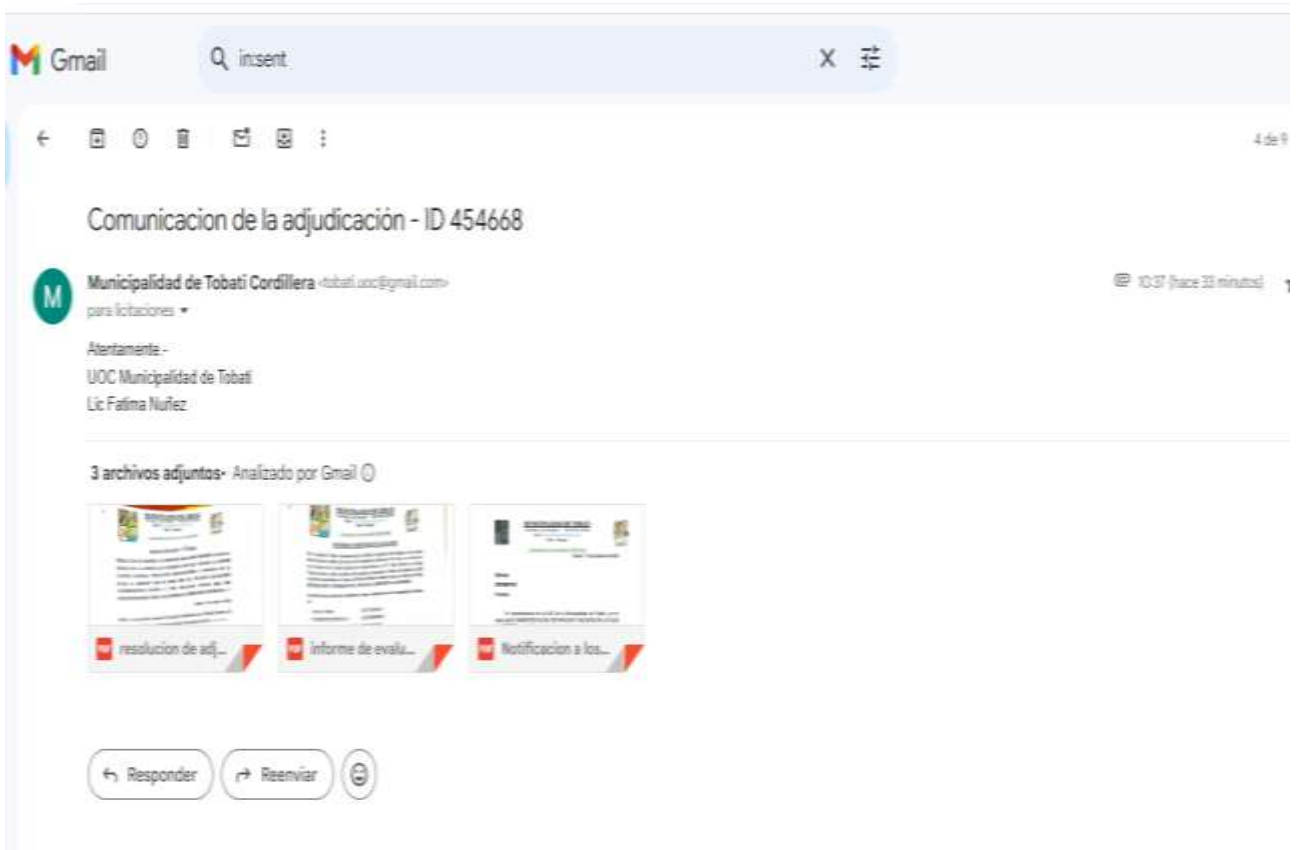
Gmail

in:sent

4 de 9

Comunicacion de la adjudicación - ID 454668

Municipalidad de Tobati Cordillera <tobati.uoc@gmail.com>
para licitaciones

10:37 (hace 33 minutos)

Atentamente -
UOC Municipalidad de Tobati
Lic Fatima Nuñez

3 archivos adjuntos • Analizado por Gmail

resolucion de adj...

informe de evalu...

Notificacion a los...

Responder

Reenviar